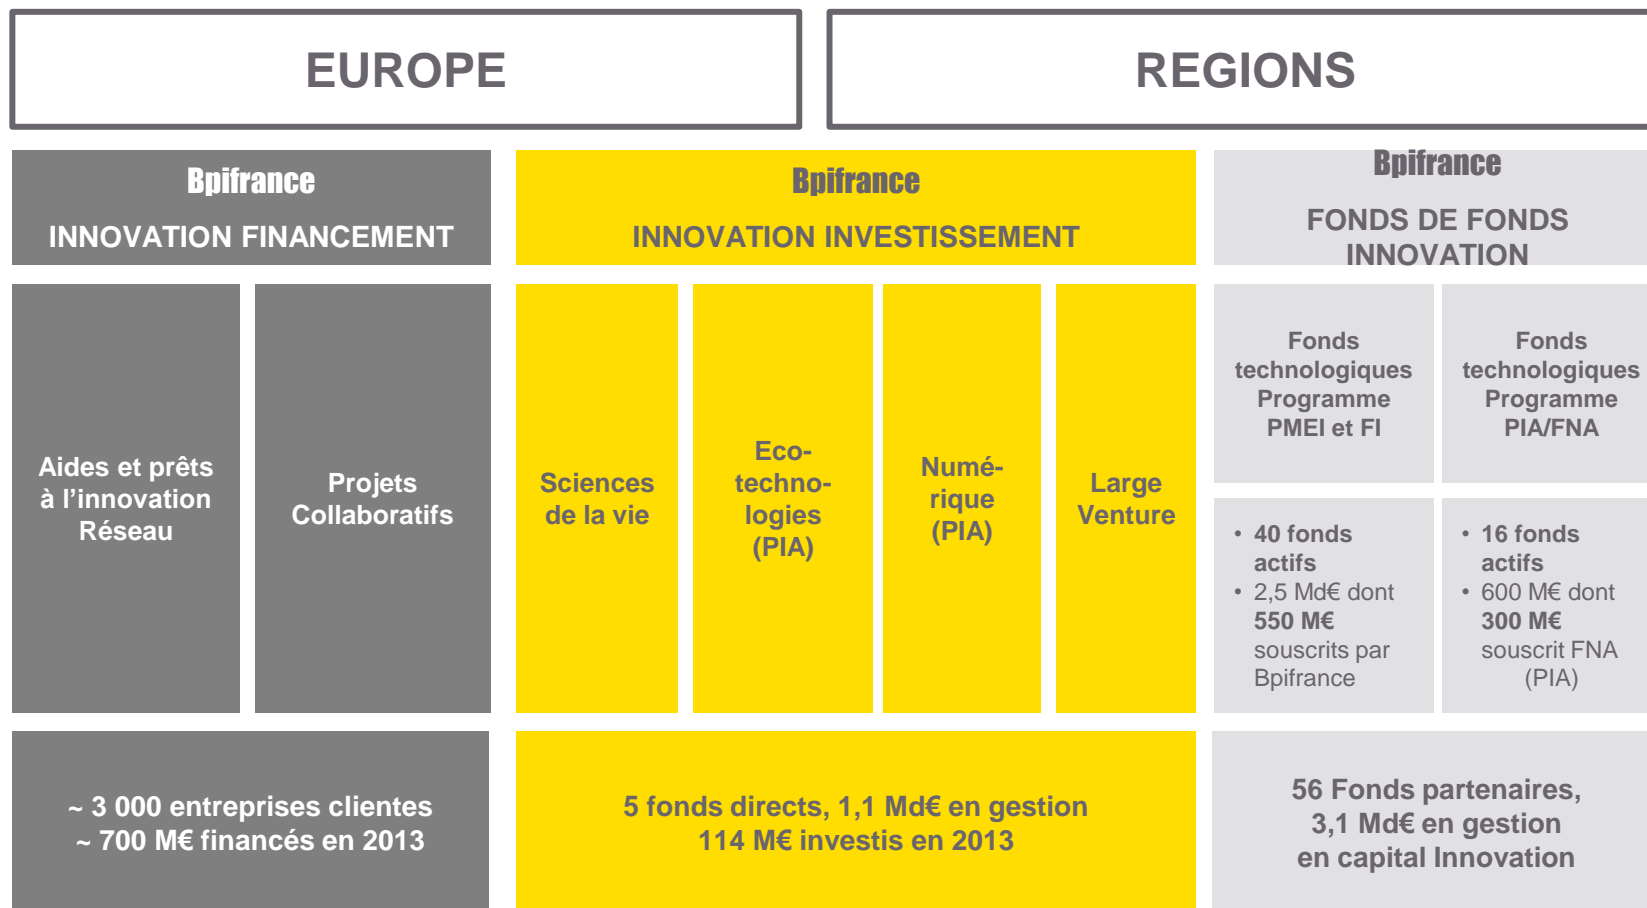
EUROPE

REGIONS

Bpifrance
INNOVATION FINANCEMENT

Bpifrance
INNOVATION INVESTISSEMENT

Bpifrance
FONDS DE FONDS INNOVATION

Aides et prêts à l'innovation Réseau

Projets Collaboratifs

Sciences de la vie

Eco-technologies (PIA)

Numérique (PIA)

Large Venture

Fonds technologiques Programme PMEI et FI

Fonds technologiques Programme PIA/FNA

• 40 fonds actifs
• 2,5 Md€ dont 550 M€ souscrits par Bpifrance

• 16 fonds actifs
• 600 M€ dont 300 M€ souscrit FNA (PIA)

~ 3 000 entreprises clientes
~ 700 M€ financés en 2013

5 fonds directs, 1,1 Md€ en gestion
114 M€ investis en 2013

56 Fonds partenaires,
3,1 Md€ en gestion
en capital Innovation